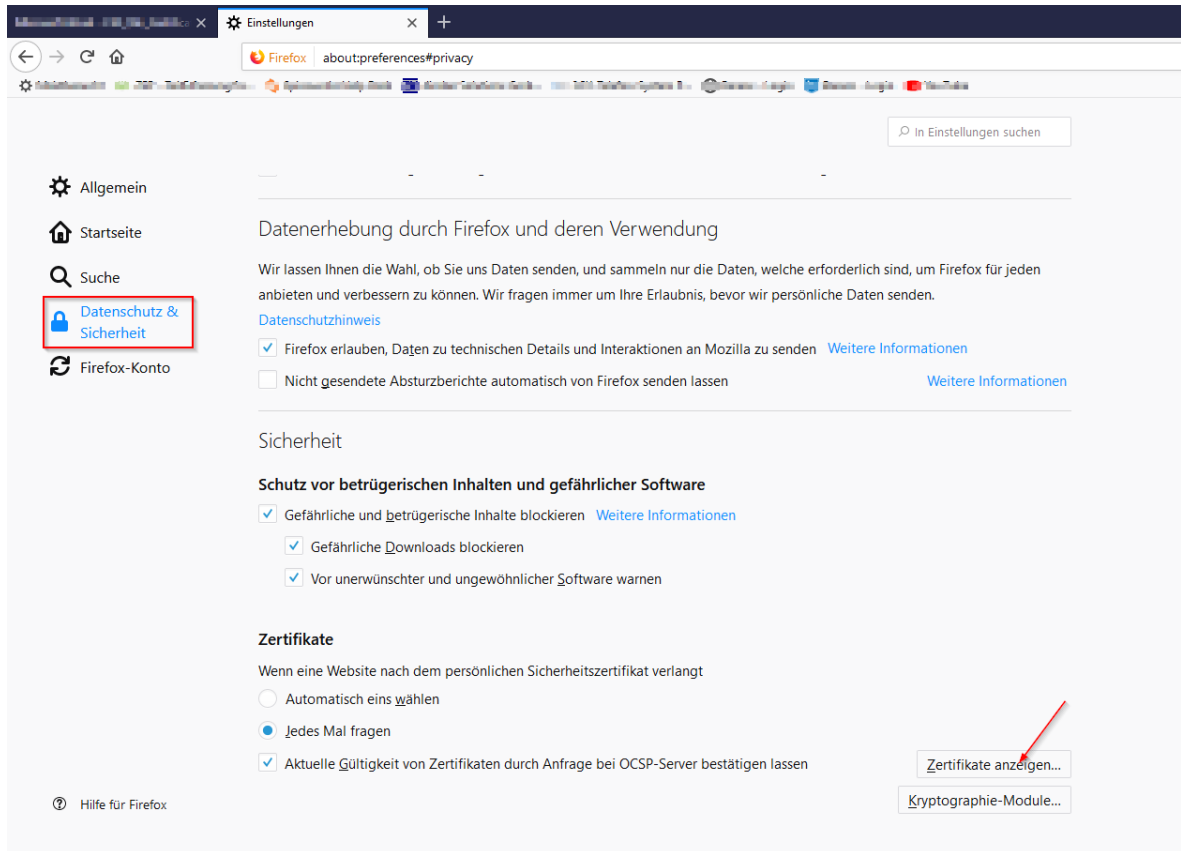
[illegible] × Einstellungen × +

Firefox about:preferences#privacy

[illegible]

In Einstellungen suchen

Allgemein

Startseite

Suche

Datenschutz & Sicherheit

Firefox-Konto

Datenerhebung durch Firefox und deren Verwendung

Wir lassen Ihnen die Wahl, ob Sie uns Daten senden, und sammeln nur die Daten, welche erforderlich sind, um Firefox für jeden anbieten und verbessern zu können. Wir fragen immer um Ihre Erlaubnis, bevor wir persönliche Daten senden.

Datenschutzhinweis

Firefox erlauben, Daten zu technischen Details und Interaktionen an Mozilla zu senden Weitere Informationen

Nicht gesendete Absturzberichte automatisch von Firefox senden lassen Weitere Informationen

Sicherheit

Schutz vor betrügerischen Inhalten und gefährlicher Software

Gefährliche und betrügerische Inhalte blockieren Weitere Informationen

Gefährliche Downloads blockieren

Vor unerwünschter und ungewöhnlicher Software warnen

Zertifikate

Wenn eine Website nach dem persönlichen Sicherheitszertifikat verlangt

Automatisch eins wählen

Jedes Mal fragen

Aktuelle Gültigkeit von Zertifikaten durch Anfrage bei OCSP-Server bestätigen lassen

Zertifikate anzeigen...

Kryptographie-Module...

Hilfe für Firefox